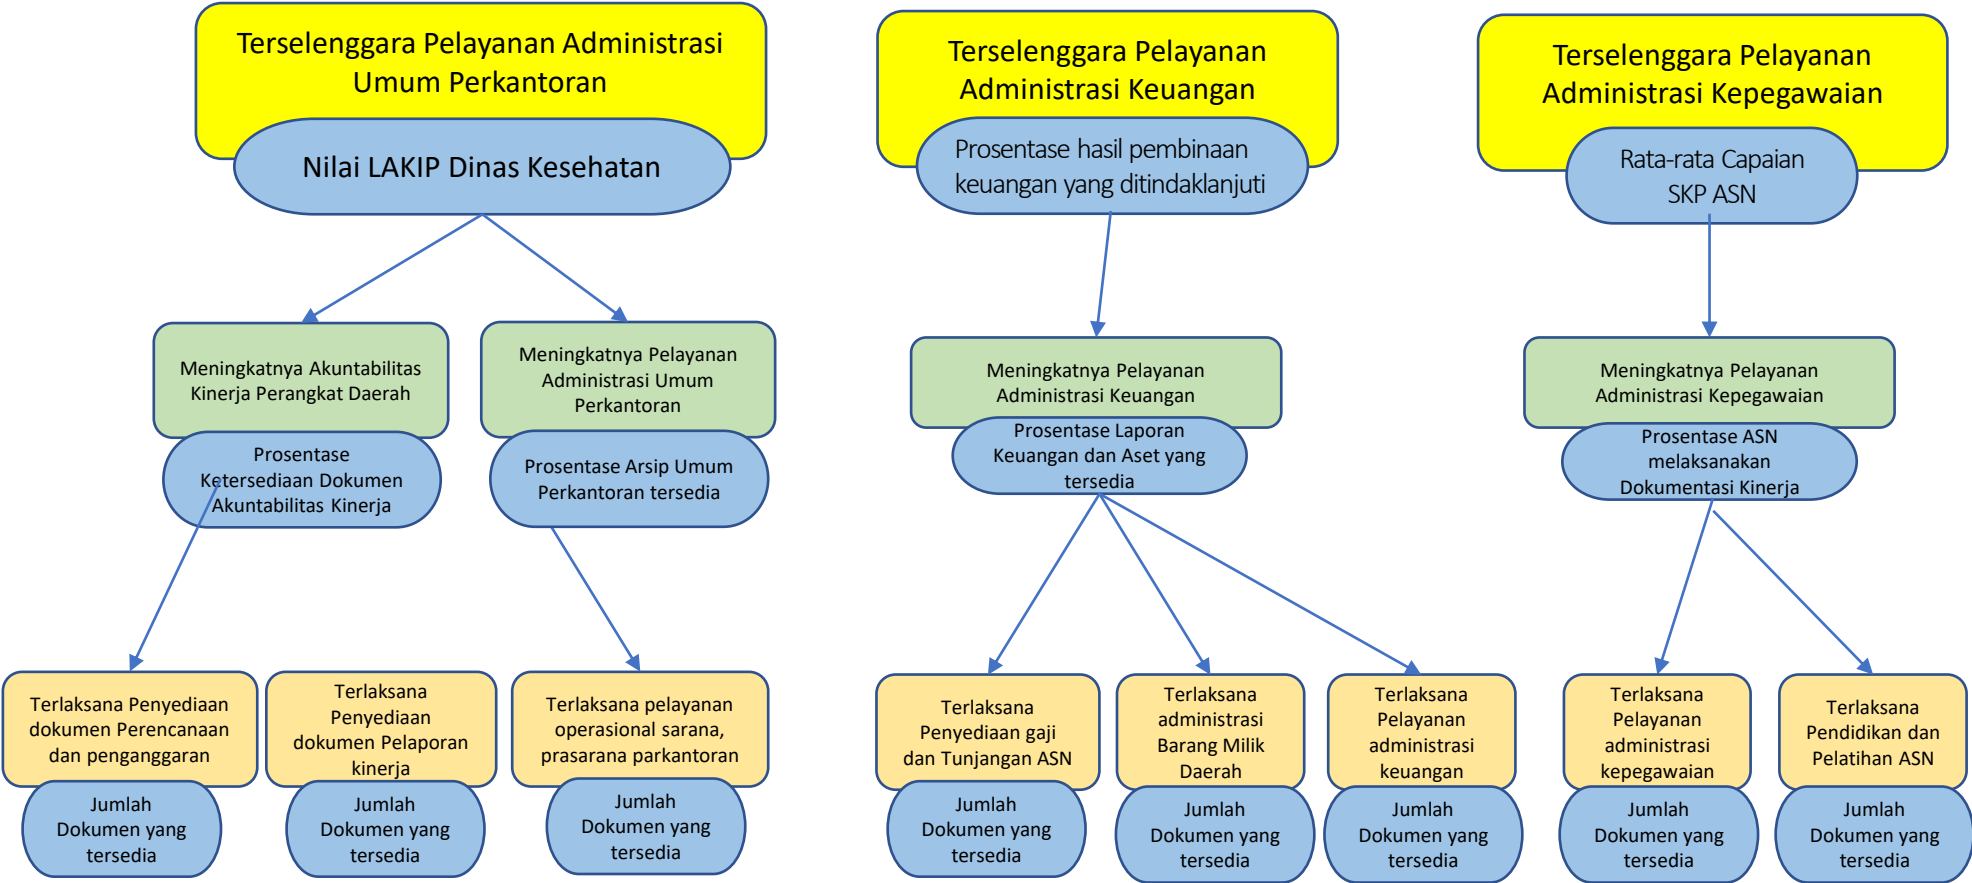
Terselenggara Pelayanan Administrasi Umum Perkantoran

Nilai LAKIP Dinas Kesehatan

Meningkatnya Akuntabilitas Kinerja Perangkat Daerah

Prosentase Ketersediaan Dokumen Akuntabilitas Kinerja

Meningkatnya Pelayanan Administrasi Umum Perkantoran

Prosentase Arsip Umum Perkantoran tersedia

Terlaksana Penyediaan dokumen Perencanaan dan penganggaran

Jumlah Dokumen yang tersedia

Terlaksana Penyediaan dokumen Pelaporan kinerja

Jumlah Dokumen yang tersedia

Terlaksana pelayanan operasional sarana, prasarana parkantoran

Jumlah Dokumen yang tersedia

Terselenggara Pelayanan Administrasi Keuangan

Prosentase hasil pembinaan keuangan yang ditindaklanjuti

Meningkatnya Pelayanan Administrasi Keuangan

Prosentase Laporan Keuangan dan Aset yang tersedia

Terlaksana Penyediaan gaji dan Tunjangan ASN

Jumlah Dokumen yang tersedia

Terlaksana administrasi Barang Milik Daerah

Jumlah Dokumen yang tersedia

Terlaksana Pelayanan administrasi keuangan

Jumlah Dokumen yang tersedia

Terselenggara Pelayanan Administrasi Kepegawaian

Rata-rata Capaian SKP ASN

Meningkatnya Pelayanan Administrasi Kepegawaian

Prosentase ASN melaksanakan Dokumentasi Kinerja

Terlaksana Pelayanan administrasi kepegawaian

Jumlah Dokumen yang tersedia

Terlaksana Pendidikan dan Pelatihan ASN

Jumlah Dokumen yang tersedia